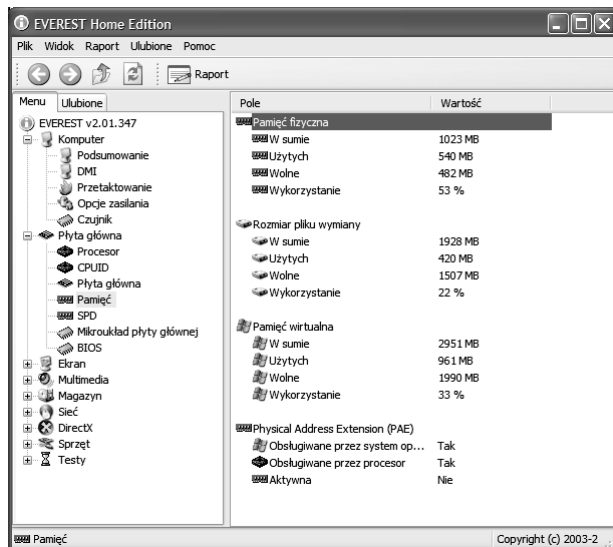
EVEREST Home Edition

Plik Widok Raport Ulubione Pomoc

Raport

Menu Ulubione

EVEREST v2.01.347
Komputer
Podsumowanie
DMI
Przetaktowanie
Opcje zasilania
Czujnik
Płyta główna
Procesor
CPUID
Płyta główna
Pamięć
SPD
Mikroukład płyty głównej
BIOS
Ekran
Multimedia
Magazyn
Sieć
DirectX
Sprzęt
Testy

| Pole | Wartość |
|---|---|
| Pamięć fizyczna | |
| W sumie | 1023 MB |
| Użytych | 540 MB |
| Wolne | 482 MB |
| Wykorzystanie | 53 % |
| Rozmiar pliku wymiany | |
| W sumie | 1928 MB |
| Użytych | 420 MB |
| Wolne | 1507 MB |
| Wykorzystanie | 22 % |
| Pamięć wirtualna | |
| W sumie | 2951 MB |
| Użytych | 961 MB |
| Wolne | 1990 MB |
| Wykorzystanie | 33 % |
| Physical Address Extension (PAE) | |
| Obsługiwane przez system op... | Tak |
| Obsługiwane przez procesor | Tak |
| Aktywna | Nie |

Pamięć

Copyright (c) 2003-2